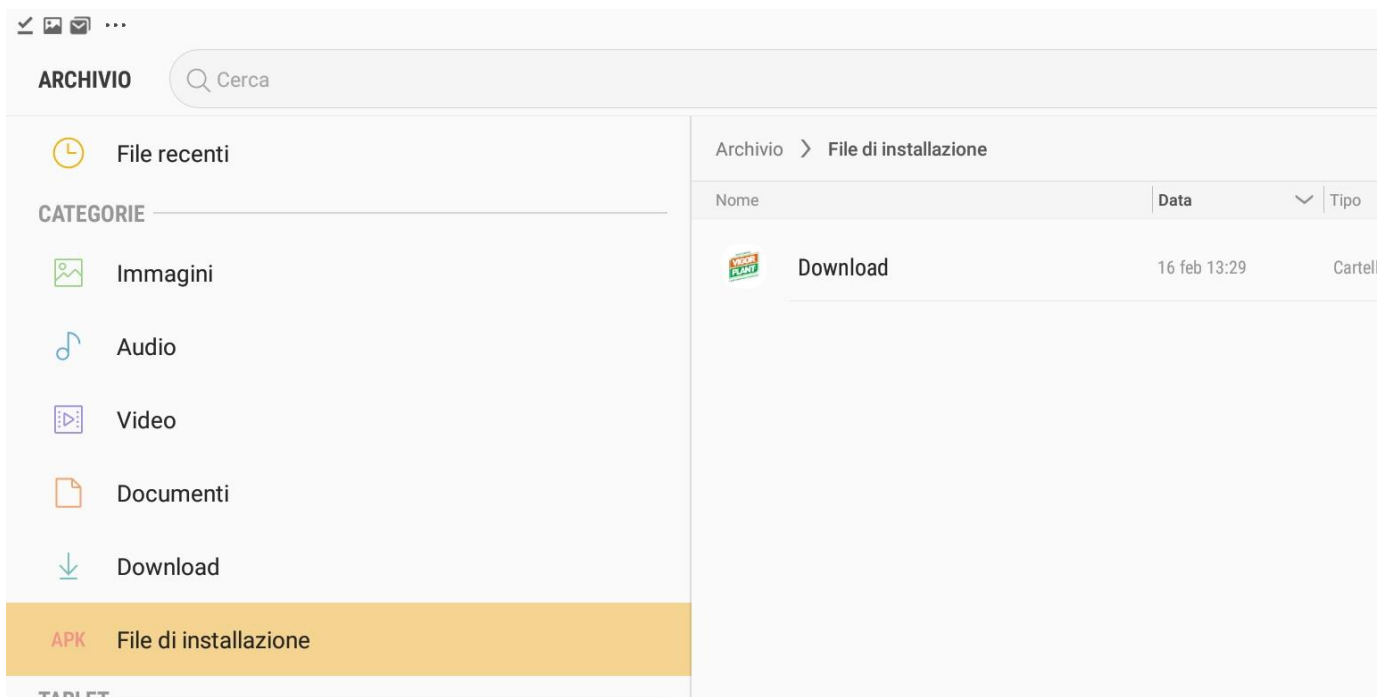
ARCHIVIO

Cerca

File recenti

CATEGORIE

Immagini

Audio

Video

Documenti

Download

APK File di installazione

TABLET

Archivio > File di installazione

| Nome | Data | Tipo |
|---|---|---|
| Download | 16 feb 13:29 | Cartel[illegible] |

VIGOR PLANT